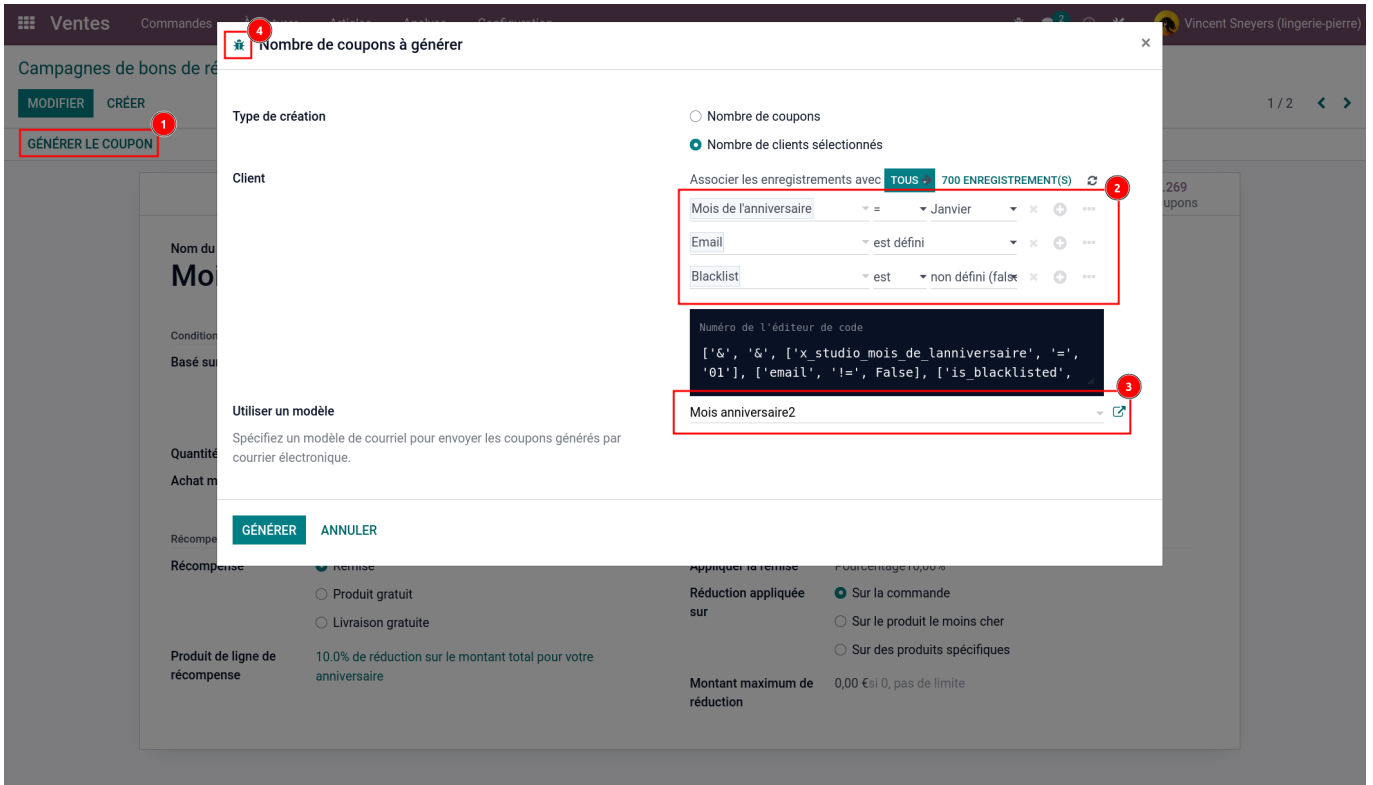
Ventes Commandes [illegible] Articles Analyse Configuration 2 Vincent Sneyers (lingerie-pierre)

Campagnes de bons de ré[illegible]

MODIFIER CRÉER

1 / 2

GÉNÉRER LE COUPON

1

4 Nombre de coupons à générer ×

Type de création

Nombre de coupons

Nombre de clients sélectionnés

Client

Associer les enregistrements avec TOUS 700 ENREGISTREMENT(S)

2

| Mois de l'anniversaire | = | Janvier |
|---|---|---|
| Email | est défini | |
| Blacklist | est | non défini (fals |

Numéro de l'éditeur de code

['&', '&', ['x_studio_mois_de_lanniversaire', '=', '01'], ['email', '!=', False], ['is_blacklisted',

3

Utiliser un modèle

Mois anniversaire2

Spécifiez un modèle de courriel pour envoyer les coupons générés par courrier électronique.

GÉNÉRER ANNULER

.269 upons

Nom du Moi

Condition Basé su

Quantité Achat m

Récompe

Récompense Remise

Produit gratuit

Livraison gratuite

Appliquer la remise Pourcentage 10,00 %

Réduction appliquée sur

Sur la commande

Sur le produit le moins cher

Sur des produits spécifiques

Produit de ligne de récompense

10.0% de réduction sur le montant total pour votre anniversaire

Montant maximum de réduction

0,00 € si 0, pas de limite